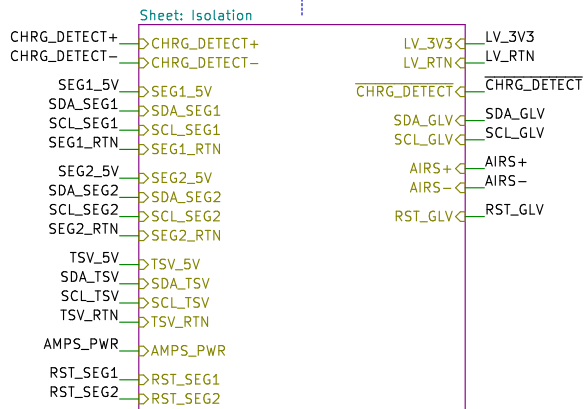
Sheet: Isolation

CHRG_DETECT+
CHRG_DETECT−
SEG1_5V
SDA_SEG1
SCL_SEG1
SEG1_RTN
SEG2_5V
SDA_SEG2
SCL_SEG2
SEG2_RTN
TSV_5V
SDA_TSV
SCL_TSV
TSV_RTN
AMPS_PWR
RST_SEG1
RST_SEG2

CHRG_DETECT+
CHRG_DETECT−
SEG1_5V
SDA_SEG1
SCL_SEG1
SEG1_RTN
SEG2_5V
SDA_SEG2
SCL_SEG2
SEG2_RTN
TSV_5V
SDA_TSV
SCL_TSV
TSV_RTN
AMPS_PWR
RST_SEG1
RST_SEG2

LV_3V3
LV_RTN
$\overline{\text{CHRG\_DETECT}}$
SDA_GLV
SCL_GLV
AIRS+
AIRS−
RST_GLV

LV_3V3
LV_RTN
$\overline{\text{CHRG\_DETECT}}$
SDA_GLV
SCL_GLV
AIRS+
AIRS−
RST_GLV